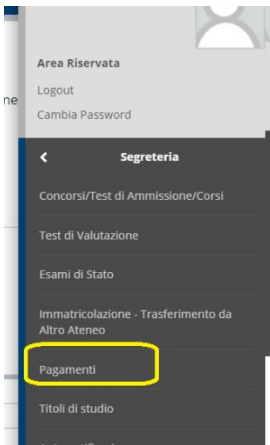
ne

Area Riservata
Logout
Cambia Password

<
Segreteria

Concorsi/Test di Ammissione/Corsi

Test di Valutazione

Esami di Stato

Immatricolazione - Trasferimento da Altro Ateneo

Pagamenti

Titoli di studio

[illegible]